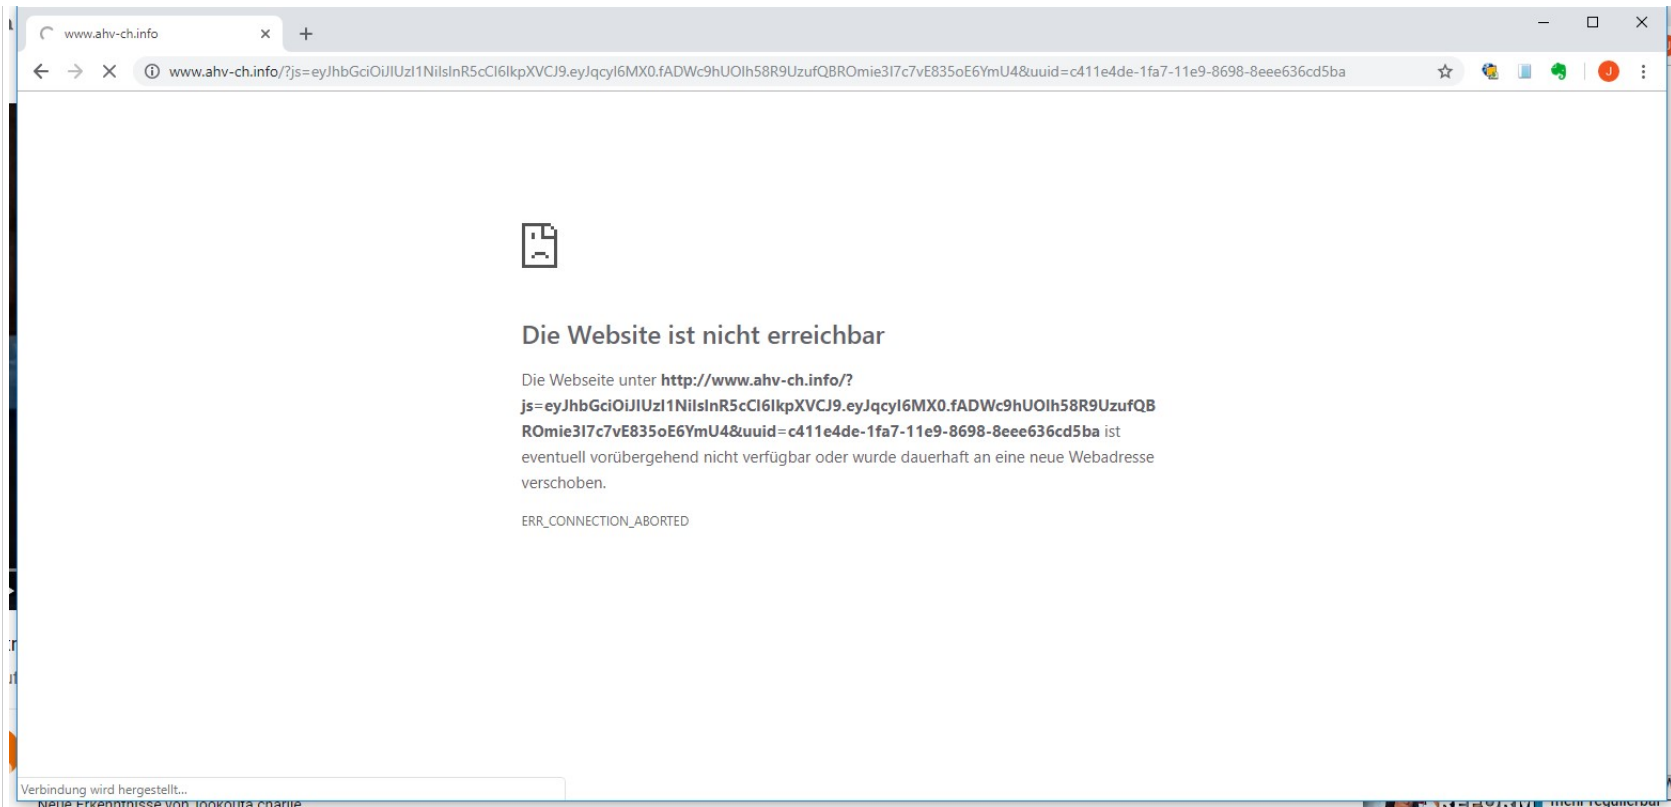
www.ahv-ch.info

www.ahv-ch.info/?js=eyJhbGciOiJIUzI1NiIsInR5cCI6IkpXVCJ9.eyJqcyI6MX0.fADWc9hUOIh58R9UzufQBROmie3I7c7vE835oE6YmU4&uuid=c411e4de-1fa7-11e9-8698-8eee636cd5ba

J

Die Website ist nicht erreichbar

Die Webseite unter **http://www.ahv-ch.info/?js=eyJhbGciOiJIUzI1NiIsInR5cCI6IkpXVCJ9.eyJqcyI6MX0.fADWc9hUOIh58R9UzufQBROmie3I7c7vE835oE6YmU4&uuid=c411e4de-1fa7-11e9-8698-8eee636cd5ba** ist eventuell vorübergehend nicht verfügbar oder wurde dauerhaft an eine neue Webadresse verschoben.

ERR_CONNECTION_ABORTED

Verbindung wird hergestellt...

Neue Erkenntnisse von lookout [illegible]

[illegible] mehr regulierbar